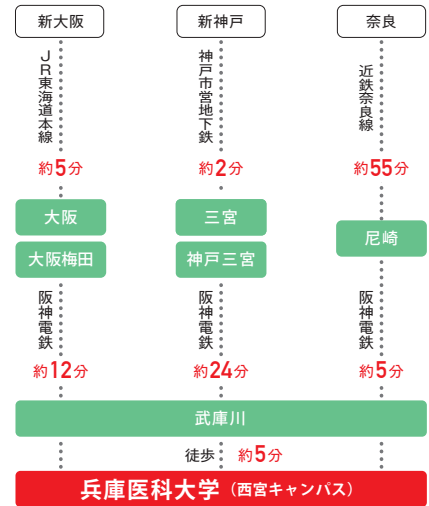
新大阪

JR東海道本線

約5分

大阪

大阪梅田

阪神電鉄

約12分

新神戸

神戸市営地下鉄

約2分

三宮

神戸三宮

阪神電鉄

約24分

奈良

近鉄奈良線

約55分

尼崎

阪神電鉄

約5分

武庫川

徒歩 約5分

兵庫医科大学 (西宮キャンパス)